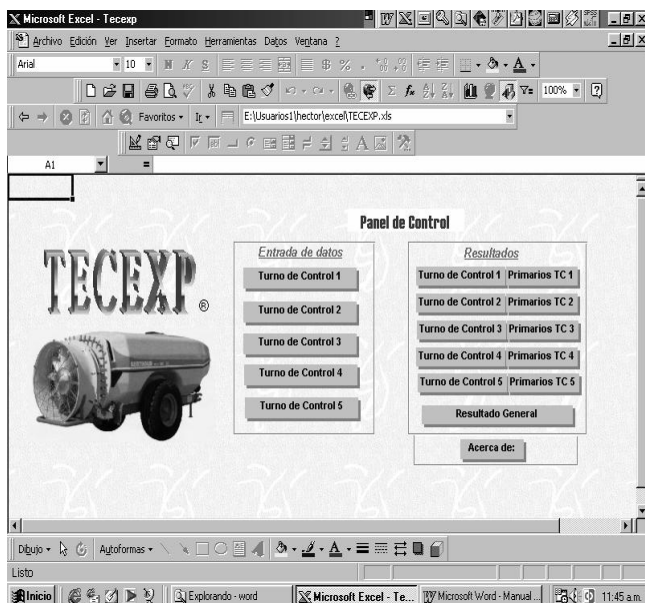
Microsoft Excel - Tecexp

Archivo Edición Ver Insertar Formato Herramientas Datos Ventana ?

Arial 10 N K S

100%

Favoritos Ir E:\Usuarios1\hector\excel\TECEXP.xls

A1 =

Panel de Control

TECEXP ®

Entrada de datos

Turno de Control 1

Turno de Control 2

Turno de Control 3

Turno de Control 4

Turno de Control 5

Resultados

Turno de Control 1 Primarios TC 1

Turno de Control 2 Primarios TC 2

Turno de Control 3 Primarios TC 3

Turno de Control 4 Primarios TC 4

Turno de Control 5 Primarios TC 5

Resultado General

Acerca de:

Dibujo Autoformas

Listo

Inicio Explorando - word Microsoft Excel - Te... Microsoft Word - Manual ... 11:45 a.m.